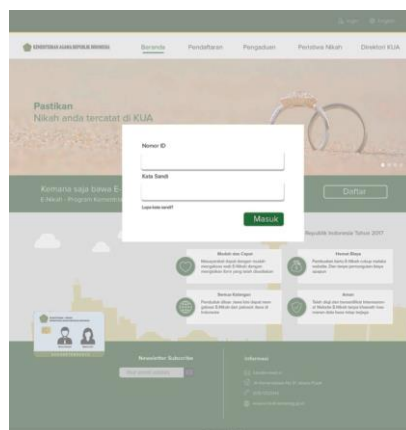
Login English

KEMENTERIAN AGAMA REPUBLIK INDONESIA

Beranda Pendaftaran Pengaduan Peristiwa Nikah Direktori KUA

Pastikan
Nikah anda tercatat di KUA

Nomor ID

Kata Sandi

Lupa kata sandi?

Masuk

Kemana saja bawa E-
E-Nikah - Program Kementerian

Daftar

Republik Indonesia Tahun 2017

Mudah dan Cepat

Hemat Biaya

Secara Kategori

Aman

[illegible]

Newsletter Subscribe

Informasi